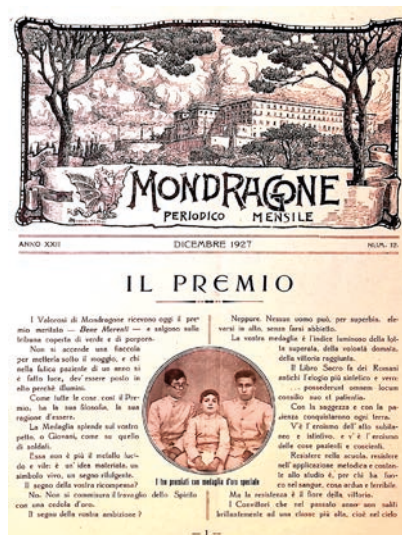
MONDRAGONE
PERIODICO MENSILE

ANNO XXII DICEMBRE 1927 NUM. 12.

IL PREMIO

I Valorosi di Mondragone ricevono oggi il premio meritato — Bene Merenti — e salgono sulla tribuna coperta di verde e di porpora.

Non si accende una fiaccola per metterla sotto il moggio, e chi nella fatica paziente di un anno si è fatto luce, dev'essere posto in alto perchè illumini.

Come tutte le cose, così il Premio, ha la sua filosofia, la sua ragione d'essere.

La Medaglia splende sul vostro petto, o Giovani, come su quello di soldati.

Essa non è più il metallo lucido e vile: è un'idea materiata, un simbolo vivo, un segno rifulgente.

Il segno della vostra ricompensa?

No. Non si commisura il travaglio dello Spirito con una cedola d'oro.

Il segno della vostra ambizione?

Neppure. Nessun uomo può, per superbia, elevarsi in alto, senza farsi abbietto.

La vostra medaglia è l'indice luminoso della lotta superata, della volontà domata, della vittoria raggiunta.

Il Libro Sacro fa dei Romani antichi l'elogio più sintetico e vero: ... possederunt omnem locum consilio suo et patientia.

Con la saggezza e con la pazienza conquisterono ogni terra.

V'è l'eroismo dell'atto subitaneo e istintivo, e v'è l'eroismo delle cose pazienti e coscienti.

Resistere nella scuola, resistere nell'applicazione metodica e costante allo studio è, per chi ha fuoco nel sangue, cosa ardua e terribile.

Ma la resistenza è il fiore della vittoria.

I Convittori che nel passato anno son saliti brillantemente ad una classe più alta, cioè nel cielo

I tre premiati con medaglia d'oro speciale

— 1 —